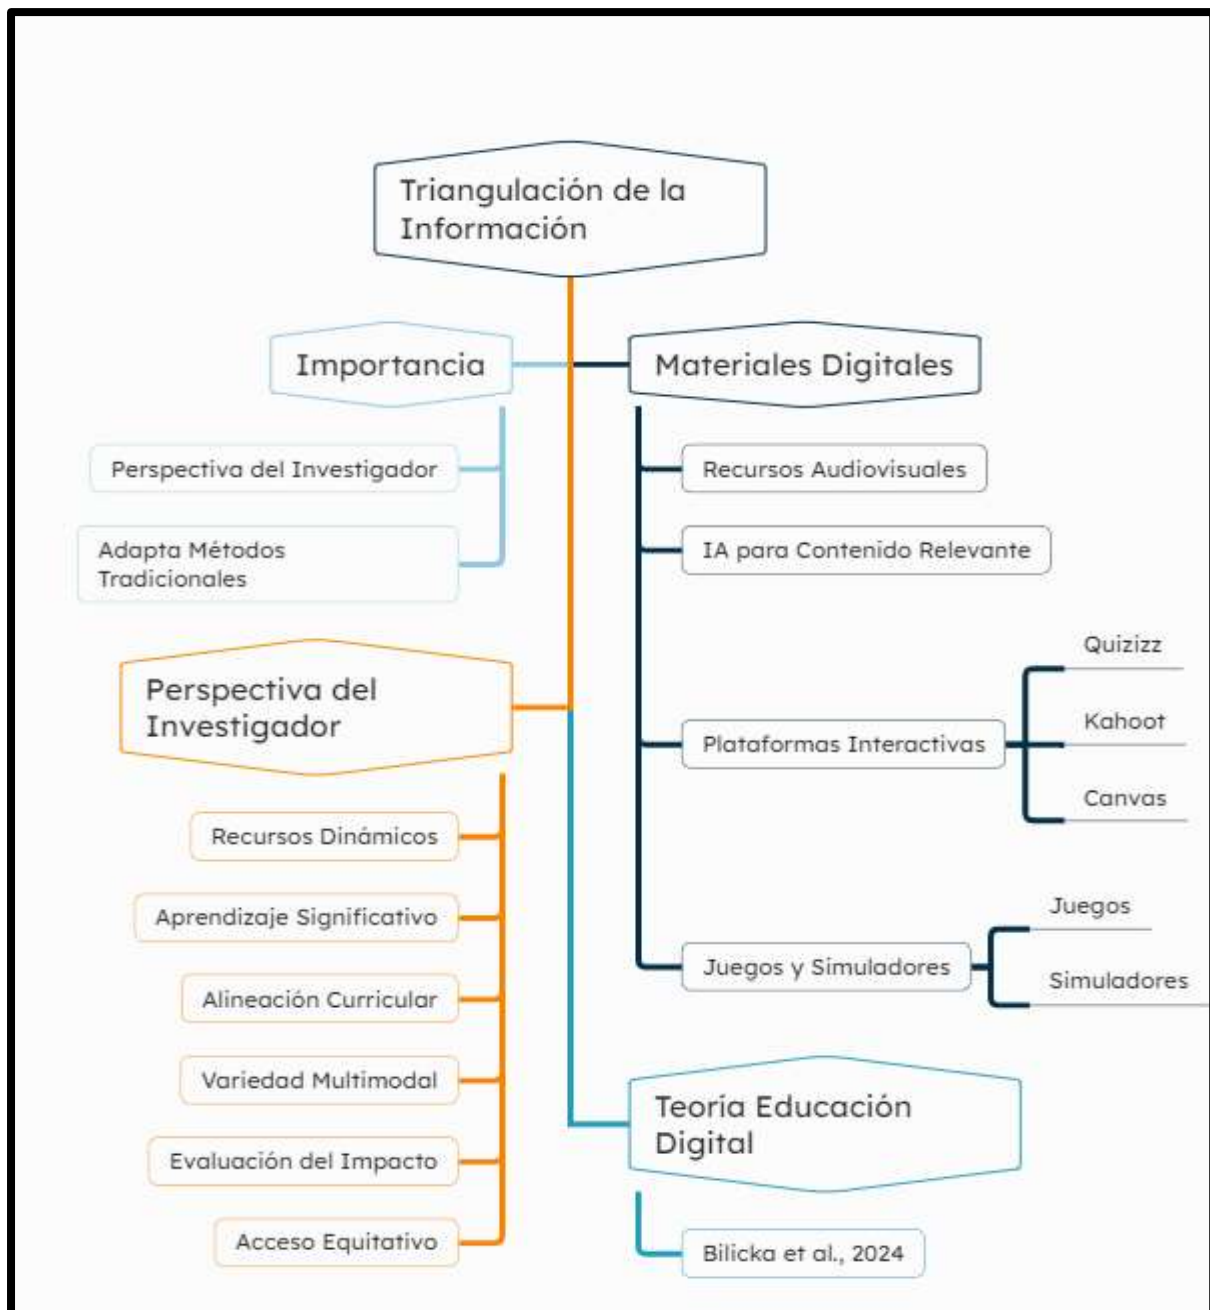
Triangulación de la Información

Importancia

Perspectiva del Investigador

Adapta Métodos Tradicionales

Materiales Digitales

Recursos Audiovisuales

IA para Contenido Relevante

Plataformas Interactivas

Quizizz

Kahoot

Canvas

Juegos y Simuladores

Juegos

Simuladores

Perspectiva del Investigador

Recursos Dinámicos

Aprendizaje Significativo

Alineación Curricular

Variedad Multimodal

Evaluación del Impacto

Acceso Equitativo

Teoria Educación Digital

Bilicka et al., 2024